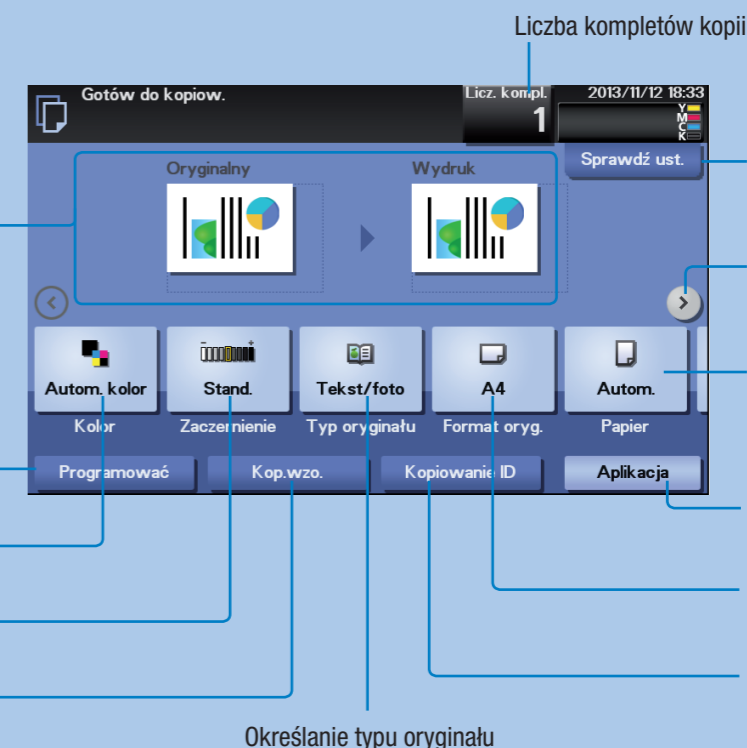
Liczba kompletów kopii

Gotów do kopiow.

Licz. kompl.
1

2013/11/12 18:33
Y
M
C
K

Sprawdź ust.

Oryginalny

Wydruk

Autom. kolor
Kolor

Stand.
Zaczernienie

Tekst/foto
Typ oryginału

A4
Format oryg.

Autom.
Papier

Programować

Kop.wzo.

Kopiowanie ID

Aplikacja

Określanie typu oryginału